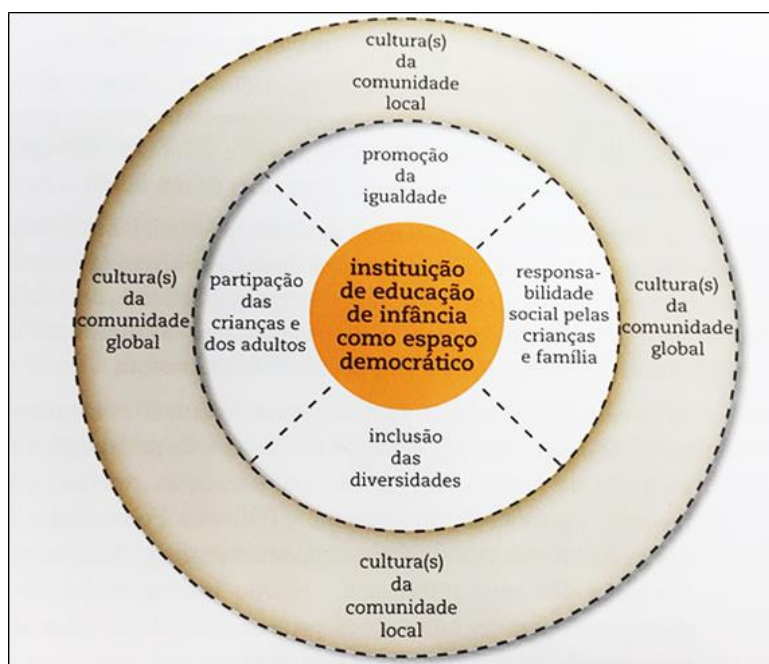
cultura(s) da comunidade local

promoção da igualdade

cultura(s) da comunidade global

partipação das crianças e dos adultos

instituição de educação de infância como espaço democrático

responsabilidade social pelas crianças e família

cultura(s) da comunidade global

inclusão das diversidades

cultura(s) da comunidade local